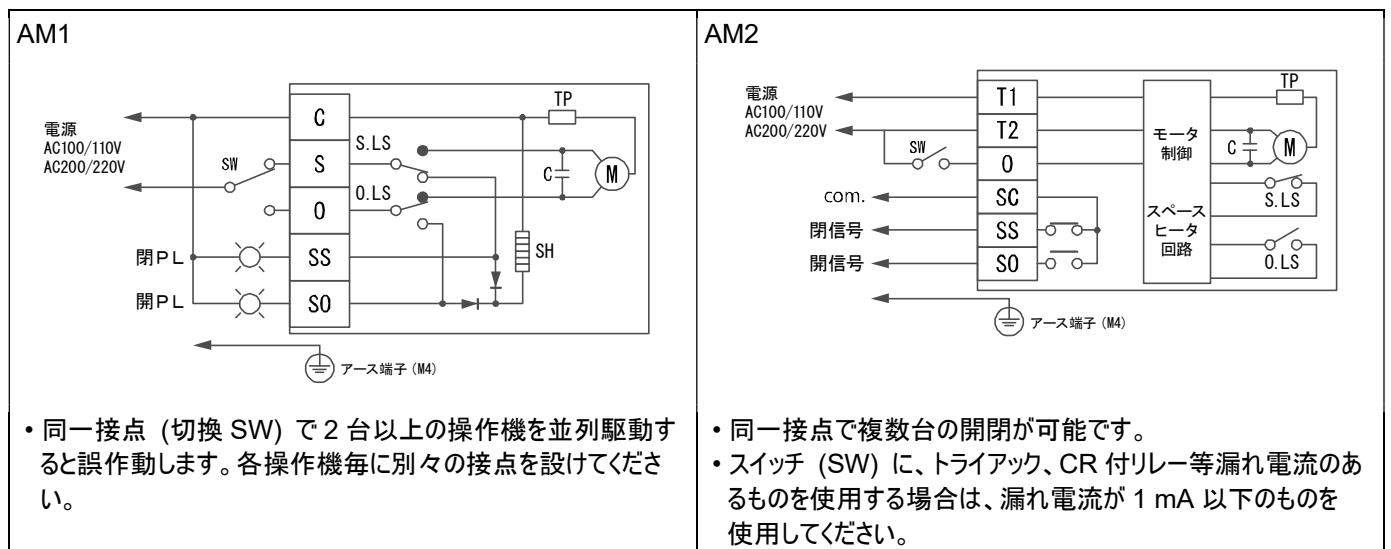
| AM1 | AM2 |
|---|---|
| 電源 AC100/110V AC200/220V SW C S 0 SS S0 S.LS 0.LS TP C M SH 閉PL 開PL アース端子 (M4) | 電源 AC100/110V AC200/220V SW T1 T2 0 SC SS S0 com. 閉信号 開信号 モータ 制御 スペース ヒータ 回路 TP C M S.LS 0.LS アース端子 (M4) |
| ・同一接点 (切換 SW) で 2 台以上の操作機を並列駆動すると誤作動します。各操作機毎に別々の接点を設けてください。 | ・同一接点で複数台の開閉が可能です。<br>・スイッチ (SW) に、トライアック、CR 付リレー等漏れ電流のあるものを使用する場合は、漏れ電流が 1 mA 以下のものを使用してください。 |